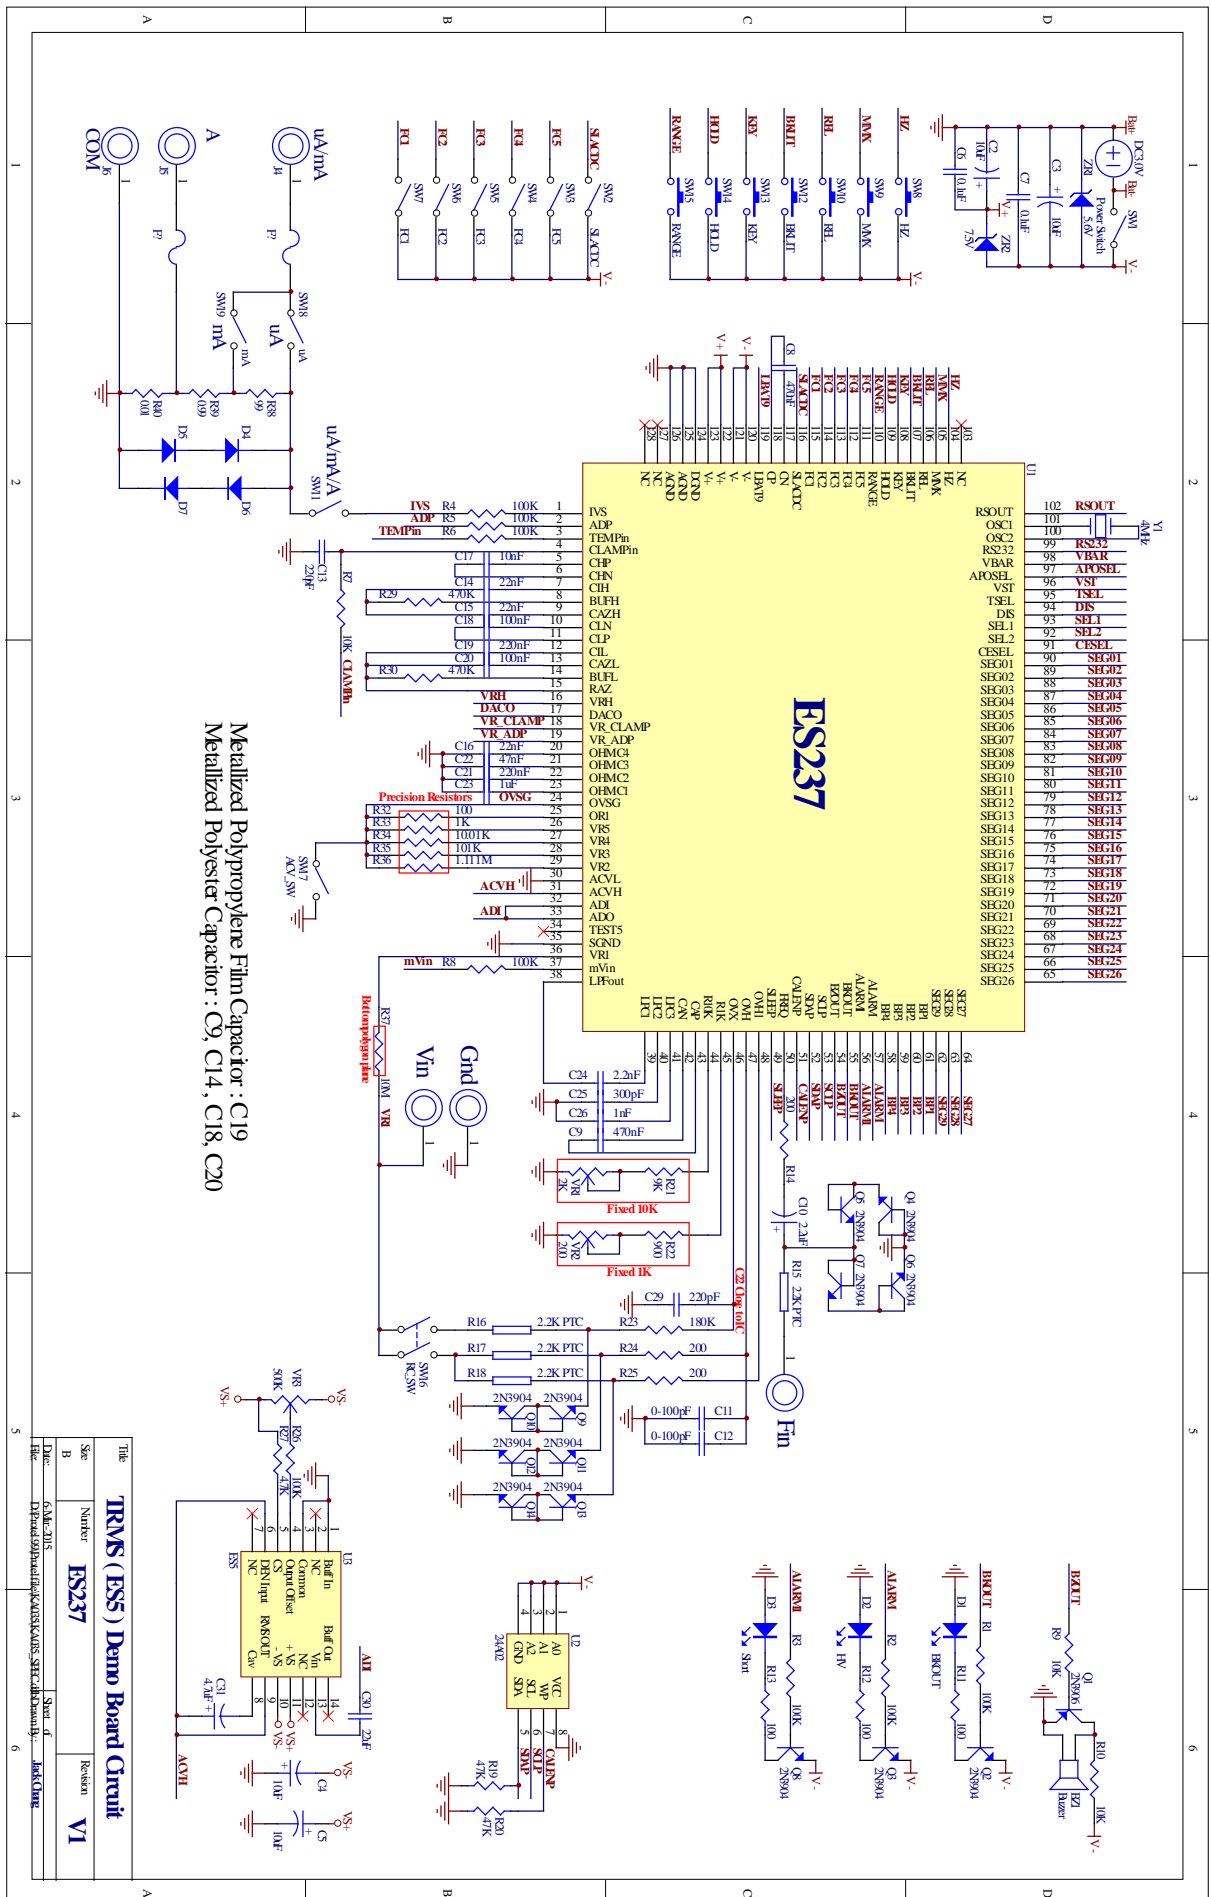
A B C D

1 2 3 4 5 6

uA/mA
J4
A
J5
COM
J6
F?
F?
SW18
uA
uA
SW19
mA
mA
R38 99
R39 0.99
R40 0.01
D4
D5
D6
D7
uA/mA/A
SW11

FC1 FC2 FC3 FC4 FC5 SLACDC
SW7 SW6 SW5 SW4 SW3 SW2
FC1 FC2 FC3 FC4 FC5 SLACDC
V-

RANGE HOLD KEY BKLIT REL MAX HZ
SW15 SW14 SW13 SW12 SW10 SW9 SW8
RANGE HOLD KEY BKLIT REL MAX HZ
V-

Batt+
DC3.0V
Batt-
SW1
Power Switch
ZR1 5.6V
C2 10uF
C6 0.1uF
C7 0.1uF
C3 10uF
V+
ZR2 7.5V
V-

V+
V-
C8 470nF
LBAT9 SLACDC FC1 FC2 FC3 FC4 FC5 RANGE HOLD KEY BKLIT REL MAX HZ

U1
ES237

IVS R4 100K
ADP R5 100K
TEMPin R6 100K
C13 220pF
R7 10K CLAMPin
C17 10nF
C14 22nF
R29 470K
C15 22nF
C18 100nF
C19 220nF
C20 100nF
R30 470K
VRH
DACO
VR_CLAMP
VR_ADP
C16 22nF
C22 47nF
C21 220nF
C23 1uF
Precision Resistors
OVSG
R32 100
R33 1K
R34 10.01K
R35 101K
R36 1.111M
SW17 ACV_SW
ACVH
ADI
mVin R8 100K
R37 10M VR1
Button polysilicon fuse
Vin
Gnd

1 IVS
2 ADP
3 TEMPin
4 CLAMPin
5 CHP
6 CHN
7 CIH
8 BUFH
9 CAZH
10 CLN
11 CLP
12 CIL
13 CAZL
14 BUFL
15 RAZ
16 VRH
17 DACO
18 VR_CLAMP
19 VR_ADP
20 OHMC4
21 OHMC3
22 OHMC2
23 OHMC1
24 OVSG
25 ORI
26 VR5
27 VR4
28 VR3
29 VR2
30 ACVL
31 ACVH
32 ADI
33 ADO
34 TEST5
35 SGND
36 VR1
37 mVin
38 LPFout

128 NC
127 NC
126 AGND
125 AGND
124 DGND
123 V+
122 V+
121 V-
120 V-
119 LBAT9
118 CP
117 CN
116 SLACDC
115 FC1
114 FC2
113 FC3
112 FC4
111 FC5
110 RANGE
109 HOLD
108 KEY
107 BKLIT
106 REL
105 MAX
104 HZ
103 NC

102 RSOUT
101 OSC1
100 OSC2
99 RS232
98 VBAR
97 APOSEL
96 VST
95 TSEL
94 DIS
93 SEL1
92 SEL2
91 CESEL
90 SEG01
89 SEG02
88 SEG03
87 SEG04
86 SEG05
85 SEG06
84 SEG07
83 SEG08
82 SEG09
81 SEG10
80 SEG11
79 SEG12
78 SEG13
77 SEG14
76 SEG15
75 SEG16
74 SEG17
73 SEG18
72 SEG19
71 SEG20
70 SEG21
69 SEG22
68 SEG23
67 SEG24
66 SEG25
65 SEG26

RSOUT
Y1 4MHz
RS232
VBAR
APOSEL
VST
TSEL
DIS
SEL1
SEL2
CESEL
SEG01 SEG02 SEG03 SEG04 SEG05 SEG06 SEG07 SEG08 SEG09 SEG10 SEG11 SEG12 SEG13 SEG14 SEG15 SEG16 SEG17 SEG18 SEG19 SEG20 SEG21 SEG22 SEG23 SEG24 SEG25 SEG26

39 LFC1
40 LFC2
41 LFC3
42 CAN
43 CAP
44 RI0K
45 R1K
46 OVX
47 OVH
48 OVH1
49 SHFP
50 CALENP
51 SDAP
52 SCLP
53 BKOUT
54 BKOUT
55 ALARM
56 ALARM
57 BP4
58 BP3
59 BP2
60 BP1
61 SEG29
62 SEG28
63 SEG27
64 SEG27

SHFP 200
CALENP
SDAP
SCLP
BKOUT
BKOUT
ALARM
ALARM
BP4
BP3
BP2
BP1
SEG29
SEG28
SEG27

C24 2.2nF
C25 300pF
C26 1nF
C9 470nF
VR1 2K
R21 9K
Fixed 10K
VR2 200
R22 900
Fixed 1K
R14
C10 2.2uF
Q4 2N3904
Q5 2N3904
Q6 2N3904
Q7 2N3904
R15 2.2K PTC
C22 Close to IC
C29 220pF
R16 2.2K PTC
R23 180K
R17 2.2K PTC
R24 200
R18 2.2K PTC
R25 200
SW16 RC_SW
Fin
C11 0-100pF
C12 0-100pF
2N3904 2N3904 Q10 Q9
2N3904 2N3904 Q12 Q11
2N3904 2N3904 Q14 Q13

VR3 500K
VS+ VS-
R26 100K
R27 4.7K
U3
ES8
1 Buff In
2 NC
3 Common
4 Output Offset
5 CS
6 DEN Input
7 NC
8 Cav
9 RMS OUT
10 -VS
11 +VS
12 NC
13 Vin
14 Buff Out
ADI
C30 22nF
C31 4.7uF
ACVH
VS- VS+
C4 10uF
VS-
VS+
C5 10uF

V-
U2
24A02
1 A0
2 A1
3 A2
4 GND
5 SDA
6 SCL
7 WP
8 VCC
SDAP
SCLP
CALENP
R19 47K
R20 47K

ALARM
D3
R3
R13 100
100K
Short
Q8 2N3904
V-
ALARM
D2
R2
R12 100
100K
HV
Q3 2N3904
V-
BKOUT
D1
R1
R11 100
100K
BKOUT
Q2 2N3904
V-
BKOUT
R9 10K
Q1 2N3906
R10 10K
BZ1 Buzzer
V-

Metallized Polypropylene Film Capacitor : C19
Metallized Polyester Capacitor : C9, C14, C18, C20

Title
TRMS ( ES8 ) Demo Board Circuit
Size B
Number
ES237
Revision
V1
Date: 6-Mar-2015
Sheet of
File: D:\Protel 99\Protel file\Keh\235\KAES_SERIES.ddb
Drawn By: Jack Chang